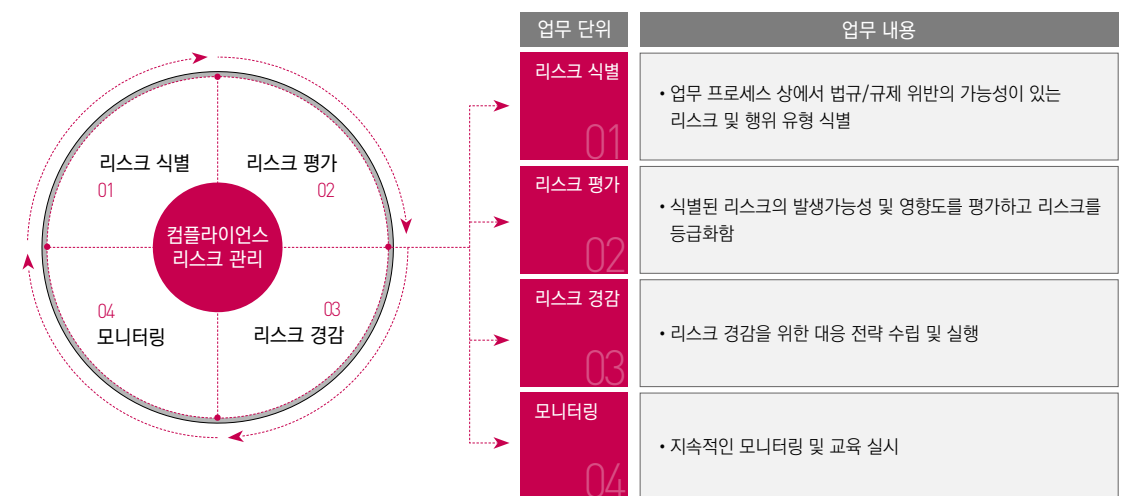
리스크 식별
01

리스크 평가
02

컴플라이언스
리스크 관리

04
모니터링

03
리스크 경감

| 업무 단위 | 업무 내용 |
|---|---|
| 리스크 식별 01 | • 업무 프로세스 상에서 법규/규제 위반의 가능성이 있는 리스크 및 행위 유형 식별 |
| 리스크 평가 02 | • 식별된 리스크의 발생가능성 및 영향도를 평가하고 리스크를 등급화함 |
| 리스크 경감 03 | • 리스크 경감을 위한 대응 전략 수립 및 실행 |
| 모니터링 04 | • 지속적인 모니터링 및 교육 실시 |